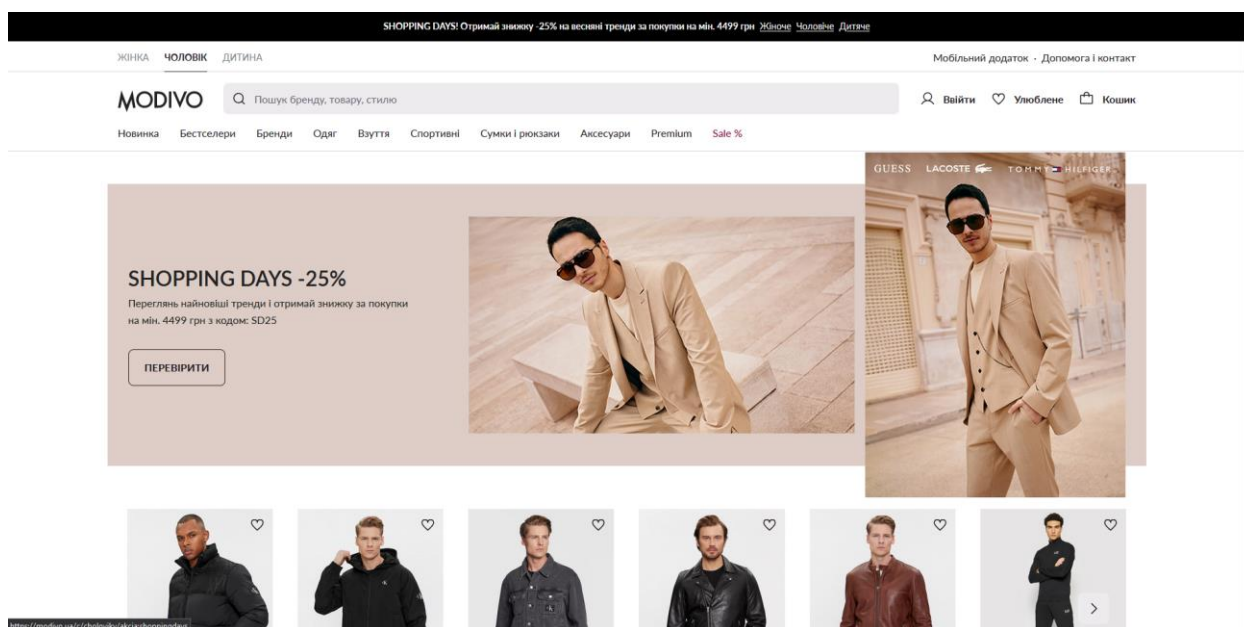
SHOPPING DAYS! Отримай знижку -25% на весняні тренди за покупки на мін. 4499 грн Жіноче Чоловіче Дитяче

ЖІНКА ЧОЛОВІК ДИТИНА

Мобільний додаток · Допомога і контакт

MODIVO

Пошук бренду, товару, стилю

Ввійти Улюблене Кошик

Новинка Бестселери Бренди Одяг Взуття Спортивні Сумки і рюкзаки Аксесуари Premium Sale %

GUESS LACOSTE TOMMY HILFIGER

SHOPPING DAYS -25%

Переглянь найновіші тренди і отримай знижку за покупки на мін. 4499 грн з кодом: SD25

ПЕРЕВІРИТИ

https://modivo.ua/c/cholovikv/akcja:shoppingdays